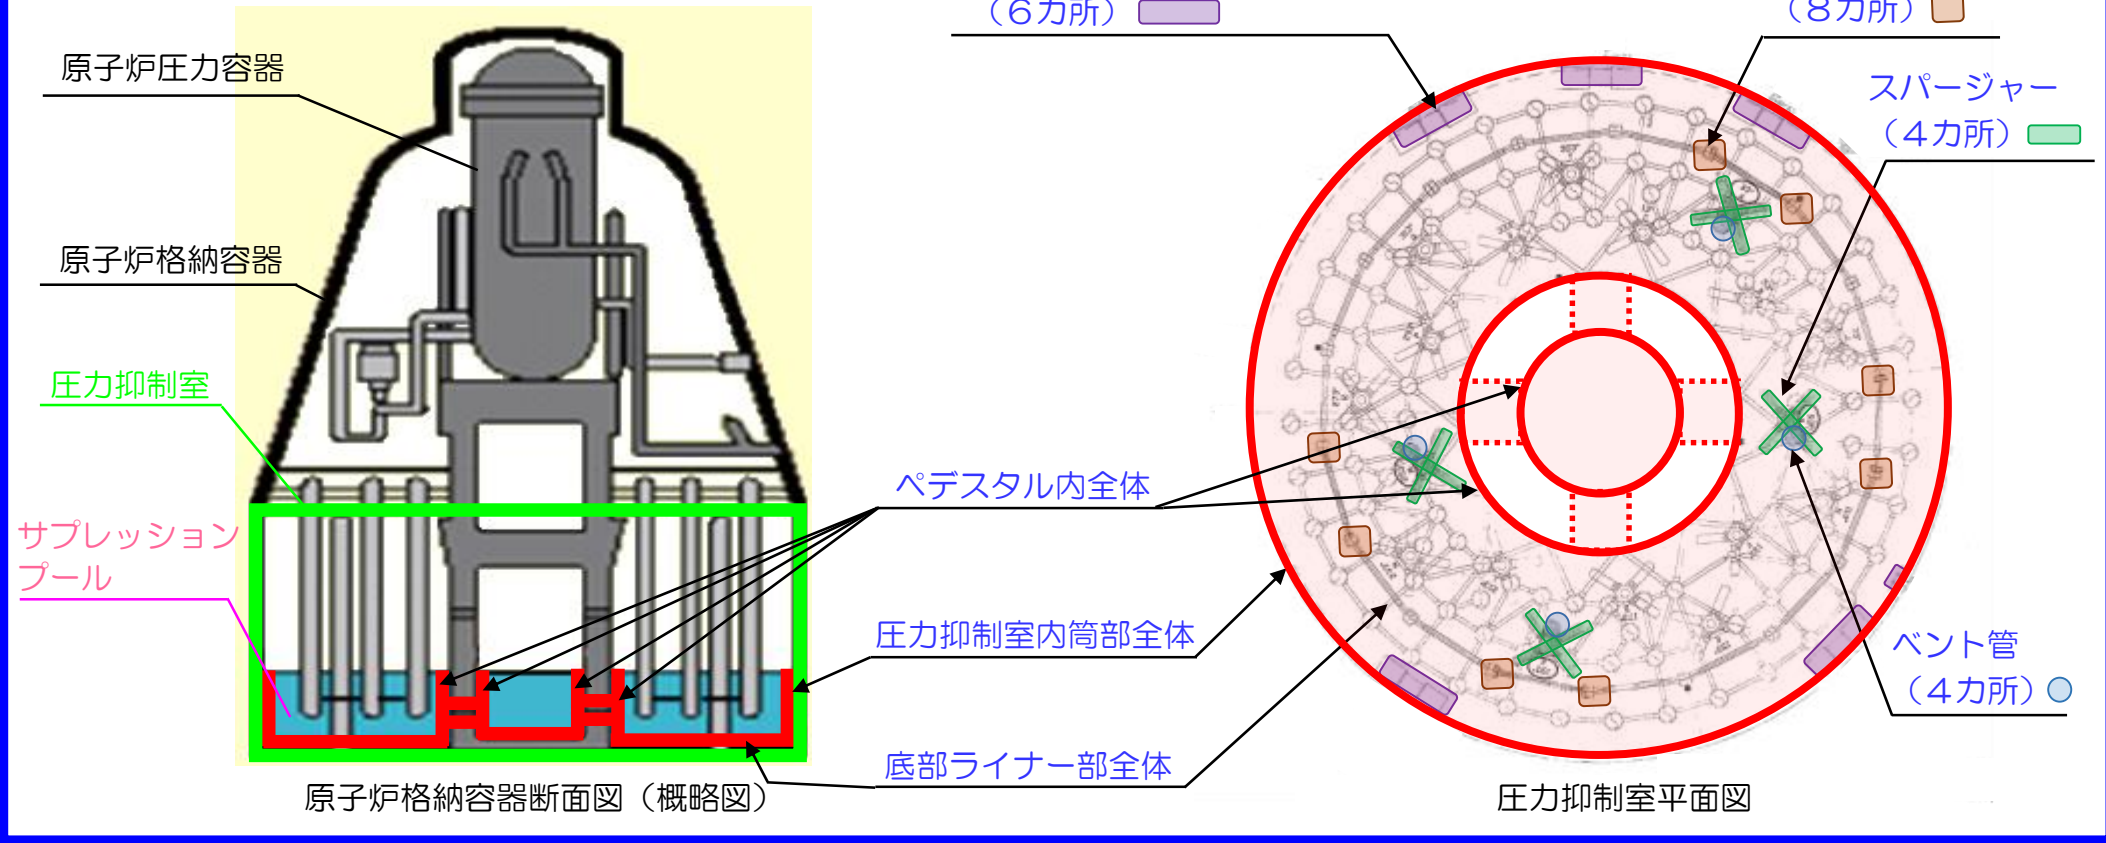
（6カ所）

（8カ所）

原子炉圧力容器

原子炉格納容器

圧力抑制室

サプレッションプール

スパージャー（4カ所）

ペデスタル内全体

圧力抑制室内筒部全体

ベント管（4カ所）

底部ライナー部全体

原子炉格納容器断面図（概略図）

圧力抑制室平面図